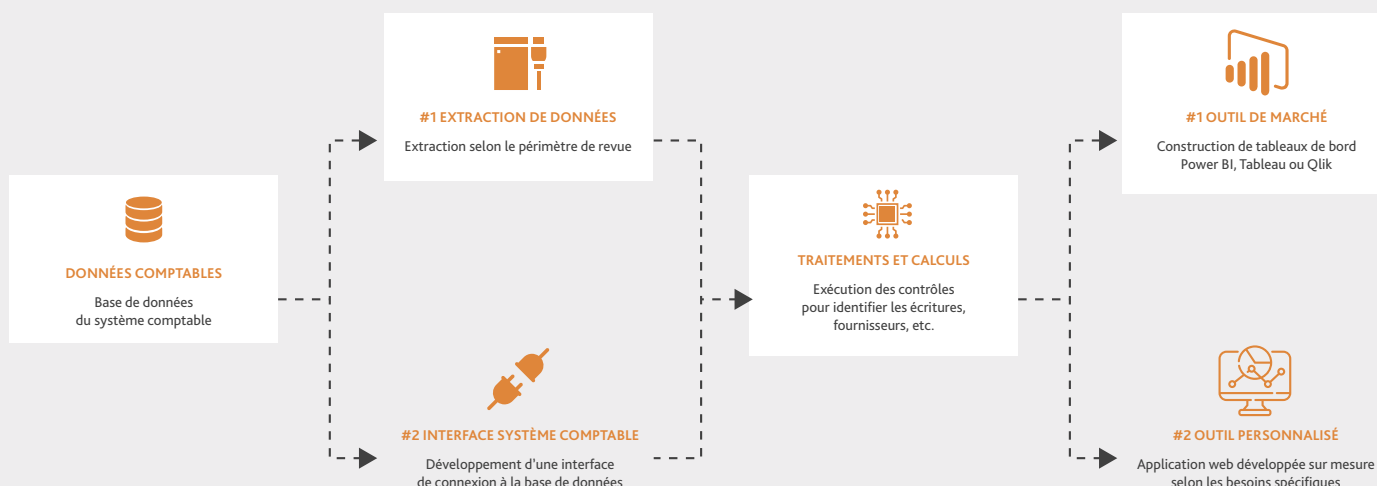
#1 EXTRACTION DE DONNÉES

Extraction selon le périmètre de revue

#1 OUTIL DE MARCHÉ

Construction de tableaux de bord Power BI, Tableau ou Qlik

DONNÉES COMPTABLES

Base de données du système comptable

TRAITEMENTS ET CALCULS

Exécution des contrôles pour identifier les écritures, fournisseurs, etc.

#2 INTERFACE SYSTÈME COMPTABLE

Développement d'une interface de connexion à la base de données

#2 OUTIL PERSONNALISÉ

Application web développée sur mesure selon les besoins spécifiques